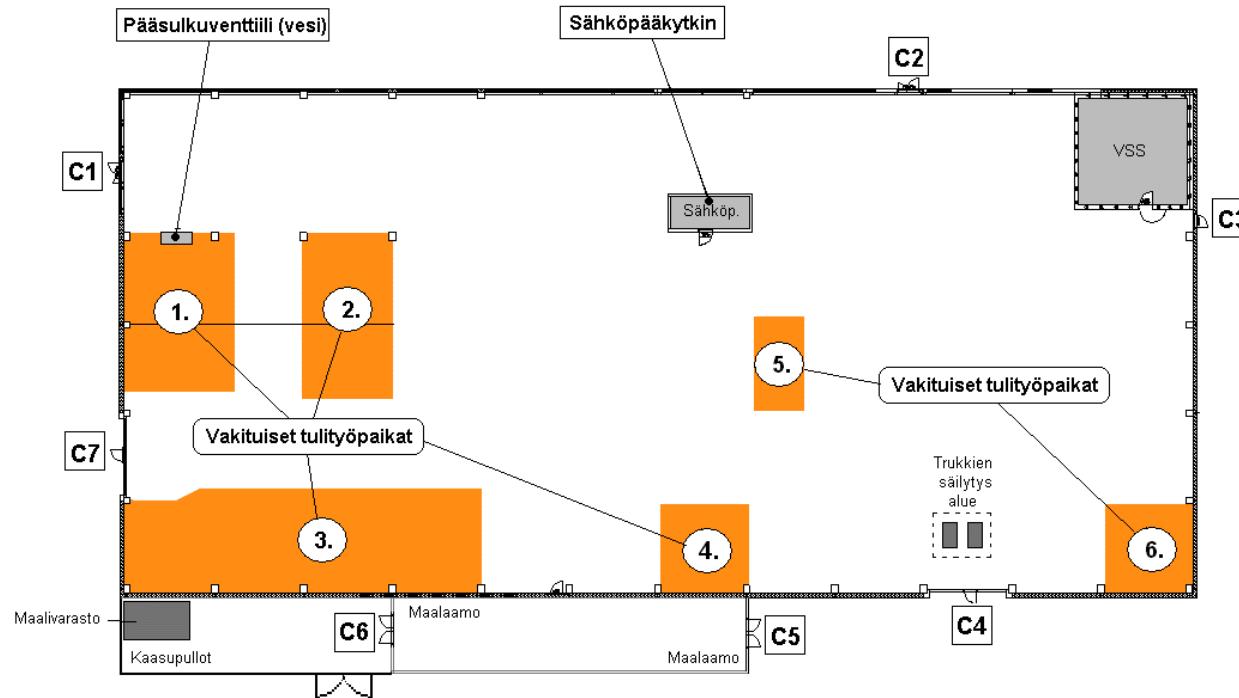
Pääsulkuventtiili (vesi)

Sähköpääkytkin

C2

C1

VSS

C3

Sähköp.

1.

2.

5.

Vakituiset tulityöpaikat

Vakituiset tulityöpaikat

C7

Trukkien säilytys alue

3.

4.

6.

Maalivarasto

C6

Maalaamo

C5

C4

Kaasupullot

Maalaamo